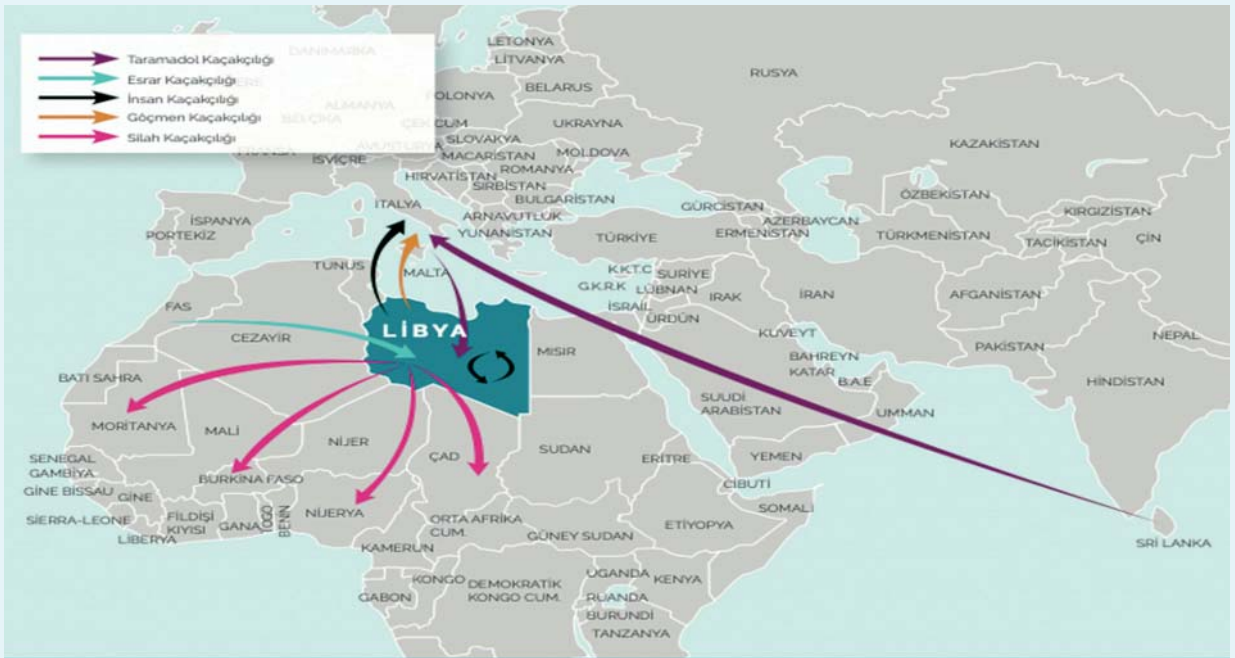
Taramadol Kaçakçılığı
Esrar Kaçakçılığı
İnsan Kaçakçılığı
Göçmen Kaçakçılığı
Silah Kaçakçılığı

DANİMARKA
LETONYA
LİTVANYA
RUSYA
BELARUS
ALMANYA
POLONYA
BELÇİKA
ÇEK CUM.
UKRAYNA
SLOVAKYA
AVUSTURYA
KAZAKİSTAN
FRANSA
MACARİSTAN
MOLDOVA
İSVİÇRE
ROMANYA
HIRVATİSTAN
SIRBİSTAN
ÖZBEKİSTAN
BULGARİSTAN
İTALYA
GÜRCİSTAN
KIRGIZİSTAN
İSPANYA
AZERBAYCAN
ARNAVUTLUK
PORTEKİZ
YUNANİSTAN
TÜRKİYE
ERMENİSTAN
TÜRKMENİSTAN
TACİKİSTAN
ÇİN
TUNUS
MALTA
K.K.T.C
SURİYE
G.K.R.K
LÜBNAN
IRAK
İRAN
AFGANİSTAN
FAS
İSRAİL
ÜRDÜN
NEPAL
LİBYA
CEZAYİR
KUVEYT
PAKİSTAN
MISIR
BAHREYN
KATAR
B.A.E
BATI SAHRA
HİNDİSTAN
SUUDİ ARABİSTAN
UMMAN
MORİTANYA
MALİ
NİJER
SUDAN
ERİTRE
YEMEN
SENEGAL
ÇAD
GAMBİYA
BURKİNA FASO
CİBUTİ
GİNE BISSAU
GİNE
SOMALİ
SİERRA-LEONE
FİLDİŞİ KIYISI
GANA
TOGO
BENİN
NİJERYA
ORTA AFRİKA CUM.
ETİYOPYA
SRİ LANKA
LİBERYA
GÜNEY SUDAN
KAMERUN
UGANDA
KONGO
DEMOKRATİK KONGO CUM.
KENYA
GABON
RUANDA
BURUNDİ
TANZANYA